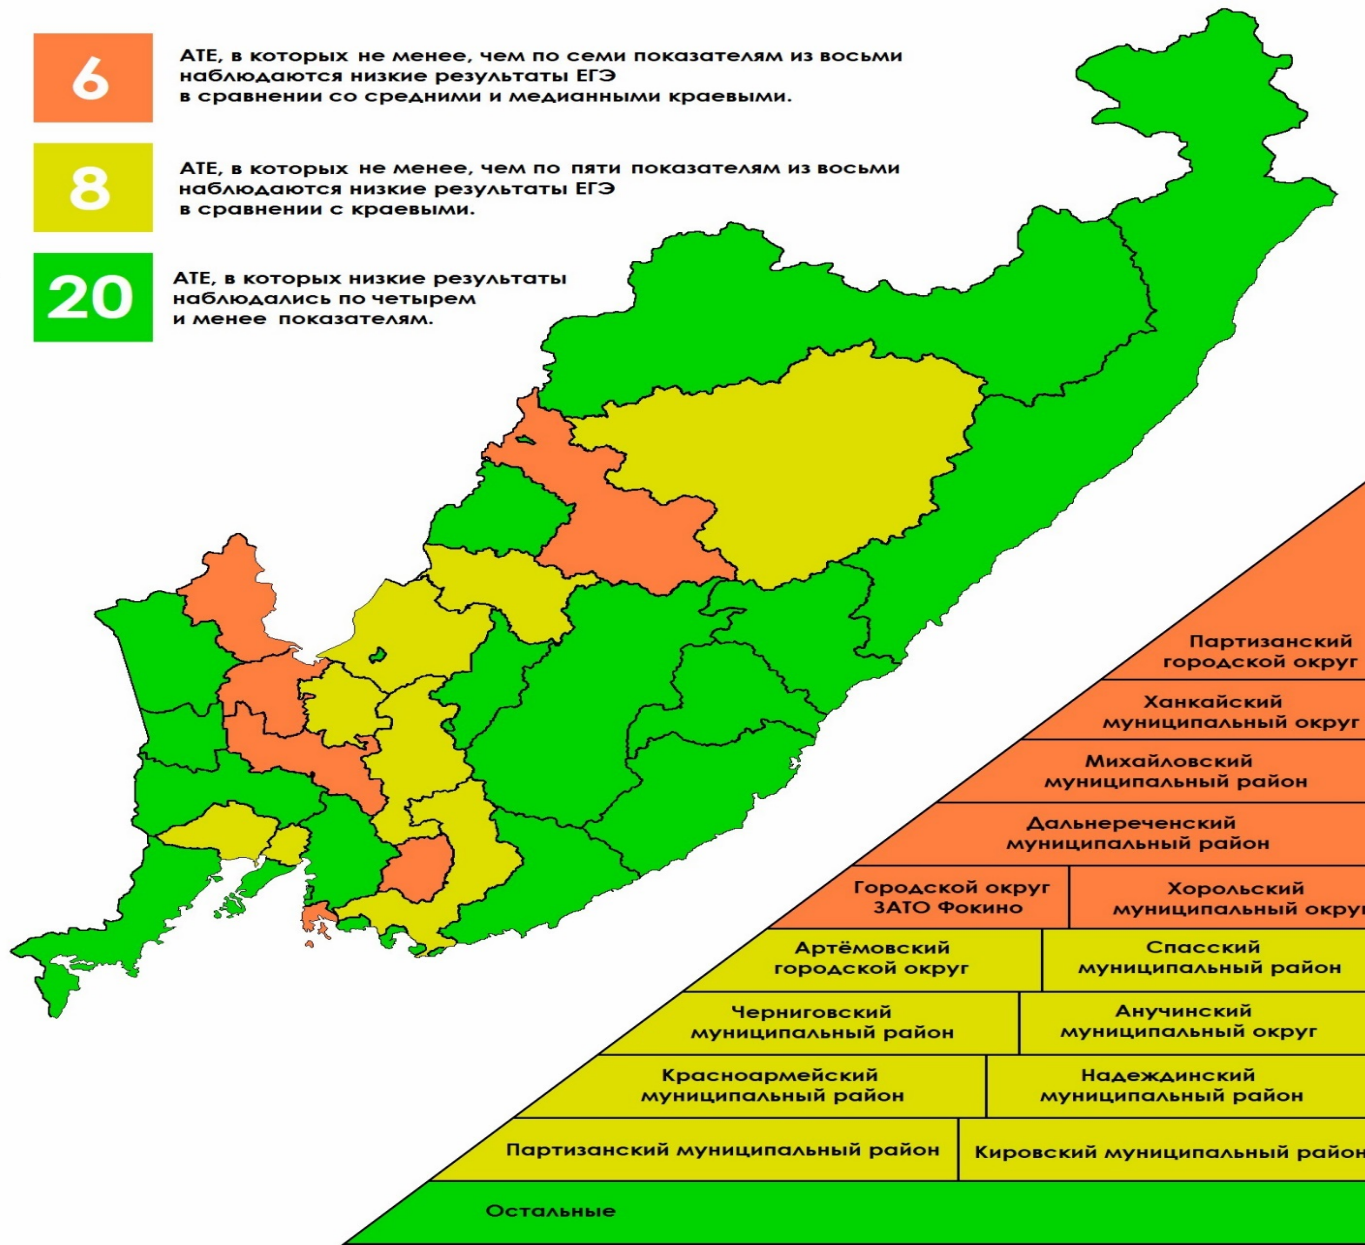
6

АТЕ, в которых не менее, чем по семи показателям из восьми наблюдаются низкие результаты ЕГЭ в сравнении со средними и медианными краевыми.

8

АТЕ, в которых не менее, чем по пяти показателям из восьми наблюдаются низкие результаты ЕГЭ в сравнении с краевыми.

20

АТЕ, в которых низкие результаты наблюдались по четырем и менее показателям.

Партизанский городской округ

Ханкайский муниципальный округ

Михайловский муниципальный район

Дальнереченский муниципальный район

Городской округ ЗАТО Фокино

Хорольский муниципальный округ

Артёмовский городской округ

Спасский муниципальный район

Черниговский муниципальный район

Анучинский муниципальный округ

Красноармейский муниципальный район

Надеждинский муниципальный район

Партизанский муниципальный район

Кировский муниципальный район

Остальные